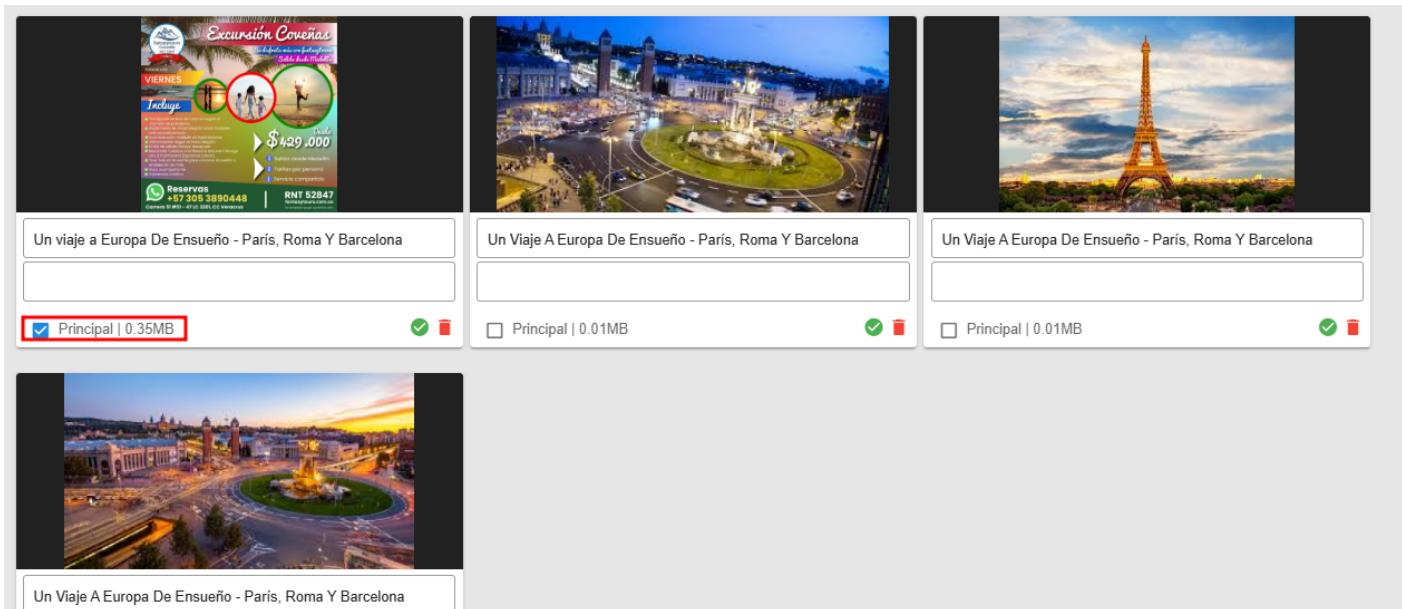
Excursión Coveñas
VIERNES
Incluye
$429.000
Reservas
+57 305 3890448
RNT 52847

Un viaje a Europa De Ensueño - París, Roma Y Barcelona

Principal | 0.35MB

Un Viaje A Europa De Ensueño - París, Roma Y Barcelona

Principal | 0.01MB

Un Viaje A Europa De Ensueño - París, Roma Y Barcelona

Principal | 0.01MB

Un Viaje A Europa De Ensueño - París, Roma Y Barcelona